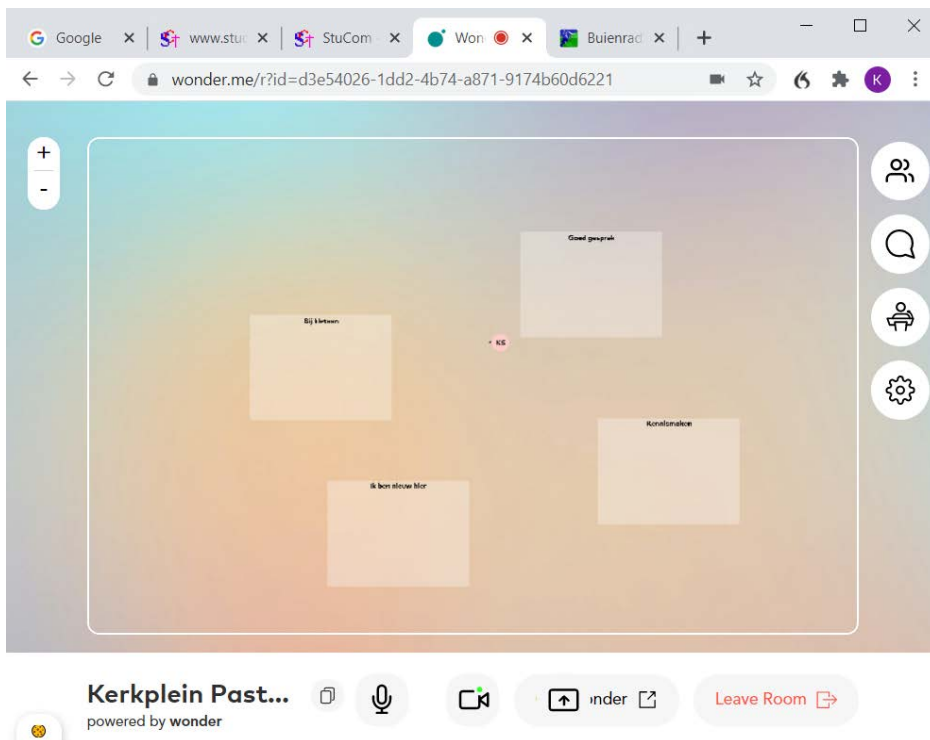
Google ×
www.stuc ×
StuCom ×
Won ×
Buienrad ×
+

wonder.me/r?id=d3e54026-1dd2-4b74-a871-9174b60d6221

K

+
-

Goed gesprek

Bij kletsen

KS

Kennismaken

Ik ben nieuw hier

Kerkplein Past...
powered by wonder

nder

Leave Room